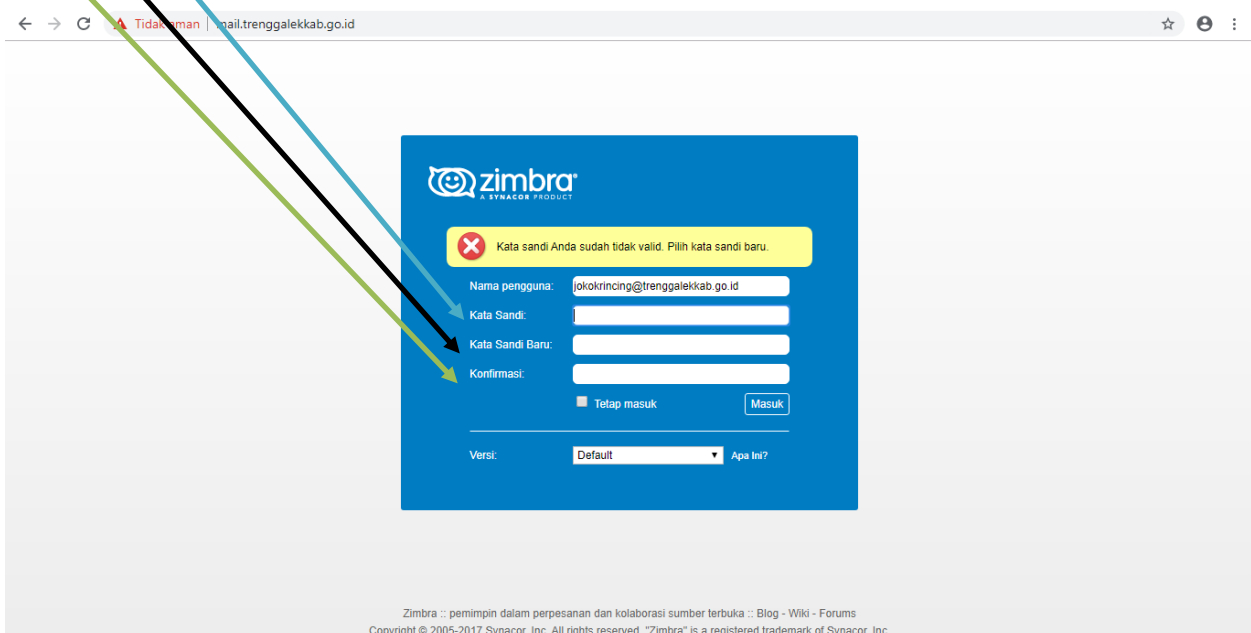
Tidak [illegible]man | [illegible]ail.trenggalekkab.go.id

zimbra
A SYNACOR PRODUCT

Kata sandi Anda sudah tidak valid. Pilih kata sandi baru.

Nama pengguna: jokokrincing@trenggalekkab.go.id
Kata Sandi:
Kata Sandi Baru:
Konfirmasi:
Tetap masuk
Masuk

Versi: Default
Apa Ini?

Zimbra :: pemimpin dalam perpesanan dan kolaborasi sumber terbuka :: Blog - Wiki - Forums
Copyright © 2005-2017 Synacor, Inc. All rights reserved. "Zimbra" is a registered trademark of Synacor, Inc.